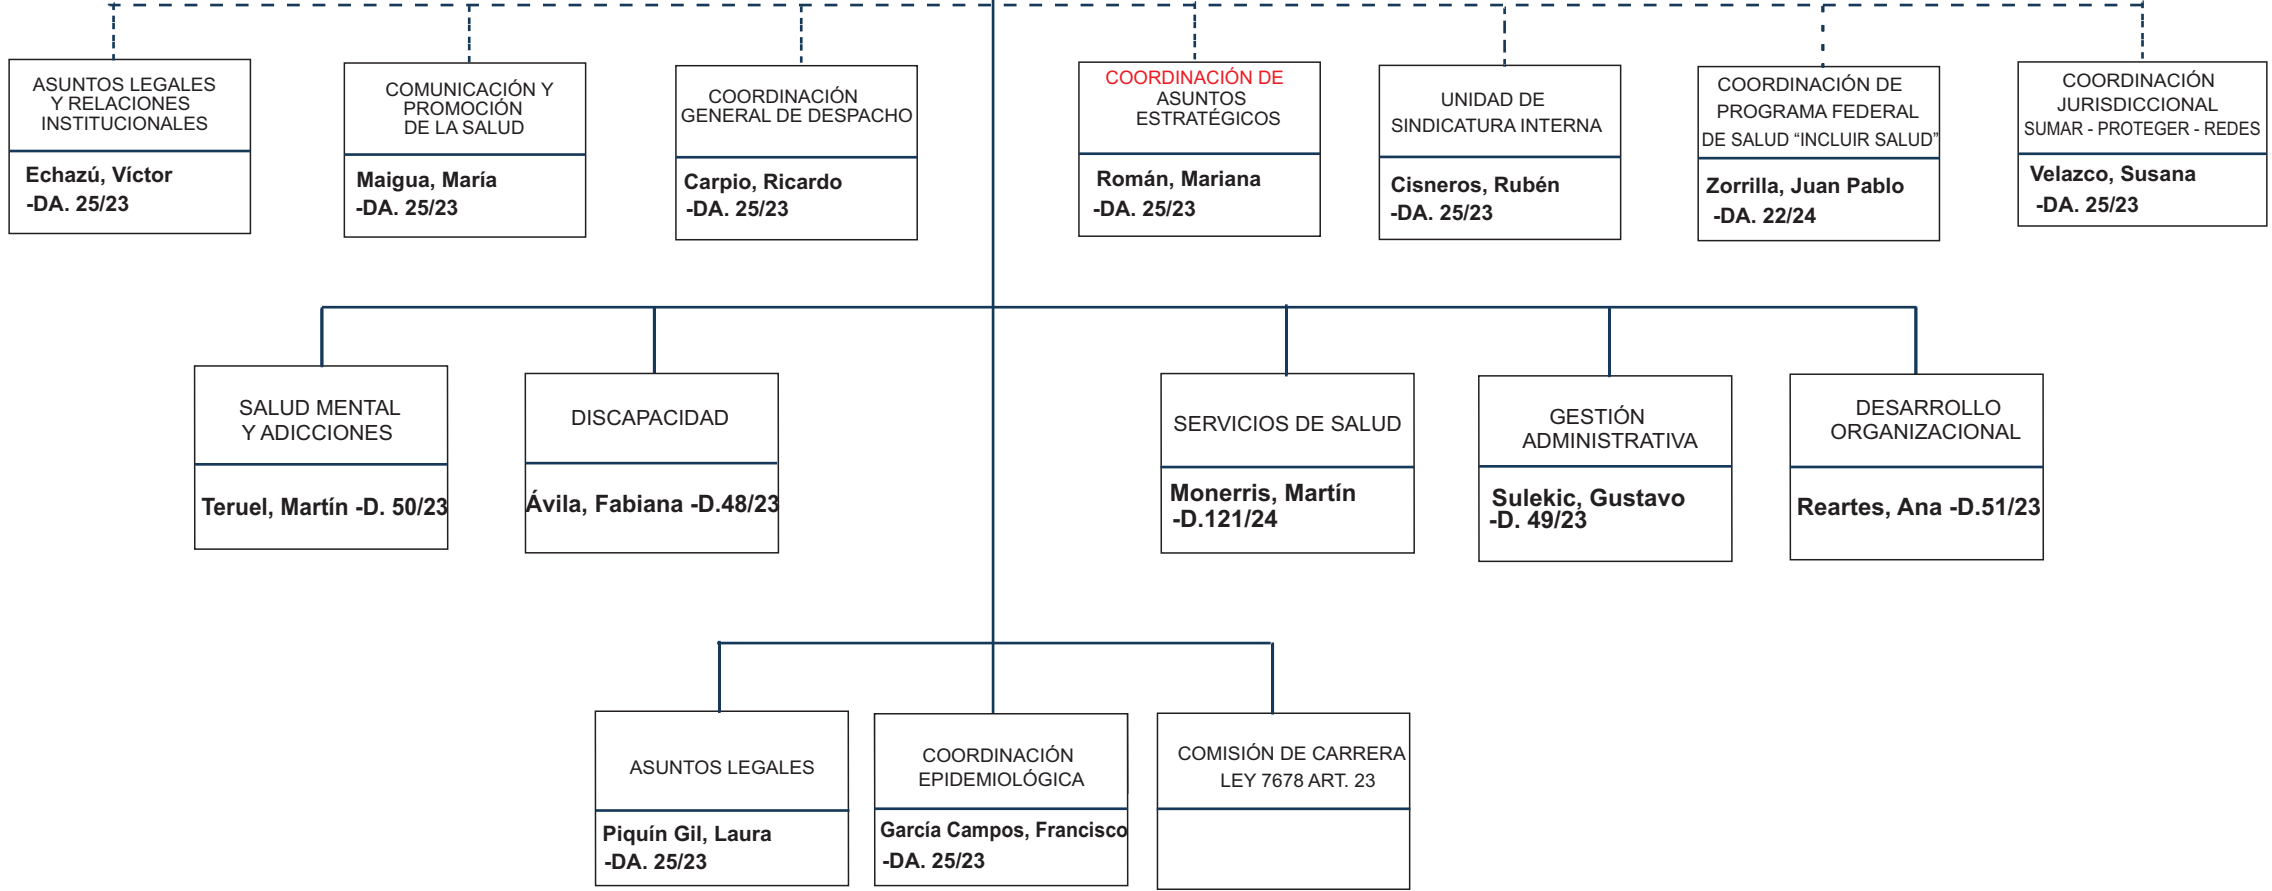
ASUNTOS LEGALES Y RELACIONES INSTITUCIONALES
Echazú, Víctor
-DA. 25/23

COMUNICACIÓN Y PROMOCIÓN DE LA SALUD
Maigua, María
-DA. 25/23

COORDINACIÓN GENERAL DE DESPACHO
Carpio, Ricardo
-DA. 25/23

COORDINACIÓN DE ASUNTOS ESTRATÉGICOS
Román, Mariana
-DA. 25/23

UNIDAD DE SINDICATURA INTERNA
Cisneros, Rubén
-DA. 25/23

COORDINACIÓN DE PROGRAMA FEDERAL DE SALUD “INCLUIR SALUD”
Zorrilla, Juan Pablo
-DA. 22/24

COORDINACIÓN JURISDICCIONAL SUMAR - PROTEGER - REDES
Velazco, Susana
-DA. 25/23

SALUD MENTAL Y ADICCIONES
Teruel, Martín -D. 50/23

DISCAPACIDAD
Ávila, Fabiana -D.48/23

SERVICIOS DE SALUD
Monerris, Martín
-D.121/24

GESTIÓN ADMINISTRATIVA
Sulekic, Gustavo
-D. 49/23

DESARROLLO ORGANIZACIONAL
Reartes, Ana -D.51/23

ASUNTOS LEGALES
Piquín Gil, Laura
-DA. 25/23

COORDINACIÓN EPIDEMIOLÓGICA
García Campos, Francisco
-DA. 25/23

COMISIÓN DE CARRERA LEY 7678 ART. 23